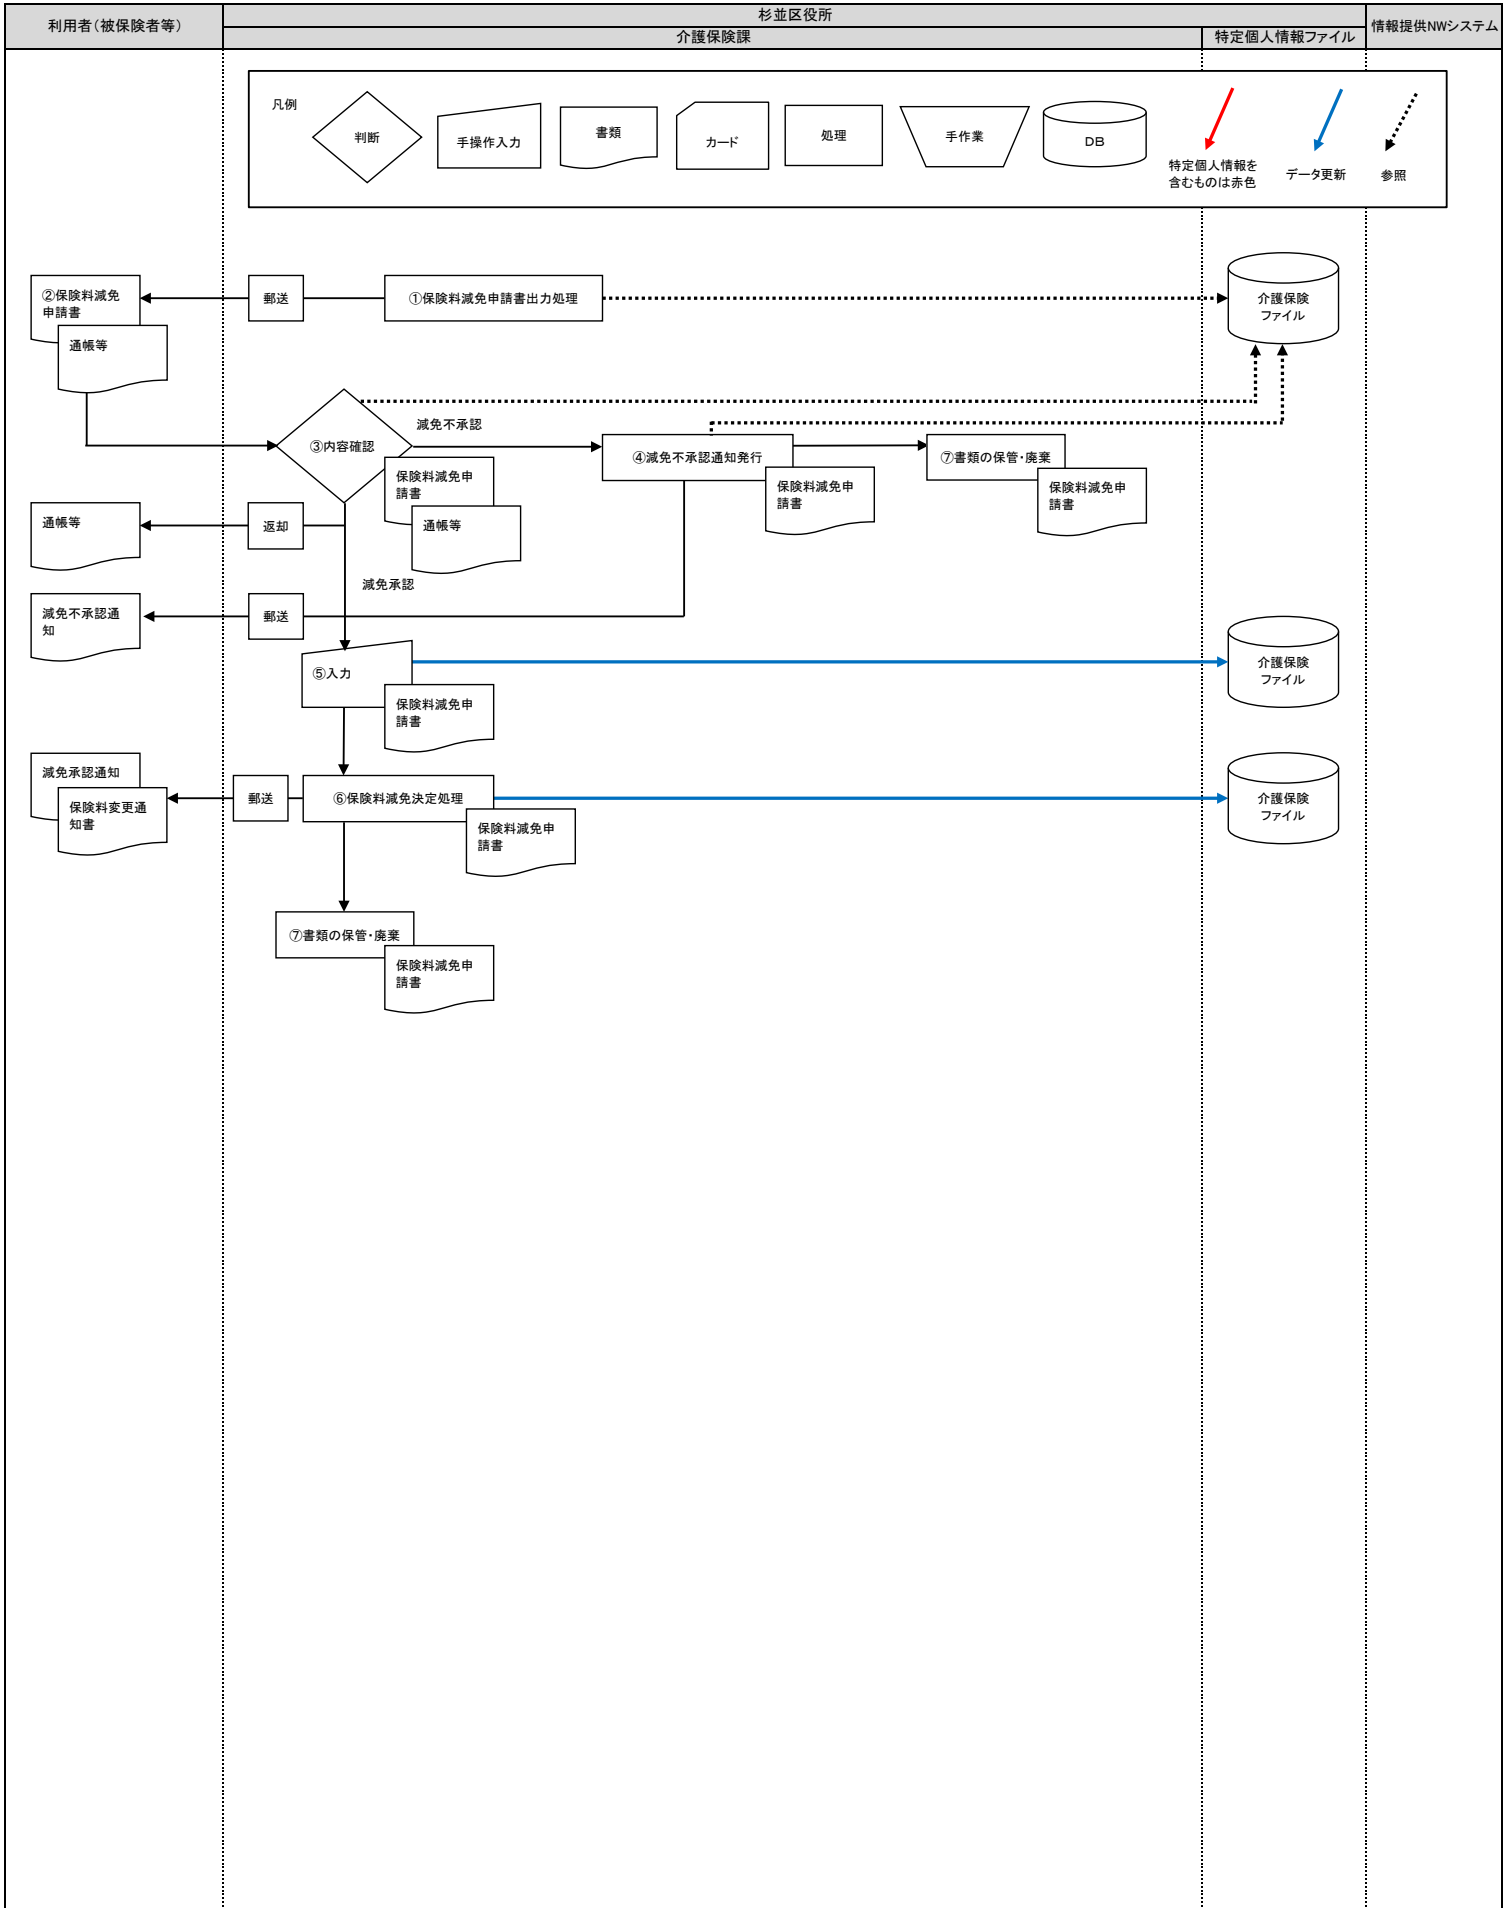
利用者（被保険者等）
杉並区役所
介護保険課
特定個人情報ファイル
情報提供NWシステム

凡例
判断
手操作入力
書類
カード
処理
手作業
DB
特定個人情報を含むものは赤色
データ更新
参照

②保険料減免申請書
通帳等
郵送
①保険料減免申請書出力処理
介護保険ファイル

③内容確認
減免不承認
④減免不承認通知発行
⑦書類の保管・廃棄
保険料減免申請書
通帳等
保険料減免申請書
保険料減免申請書
通帳等
返却
減免承認
減免不承認通知
郵送

⑤入力
保険料減免申請書
介護保険ファイル

減免承認通知
保険料変更通知書
郵送
⑥保険料減免決定処理
保険料減免申請書
介護保険ファイル

⑦書類の保管・廃棄
保険料減免申請書